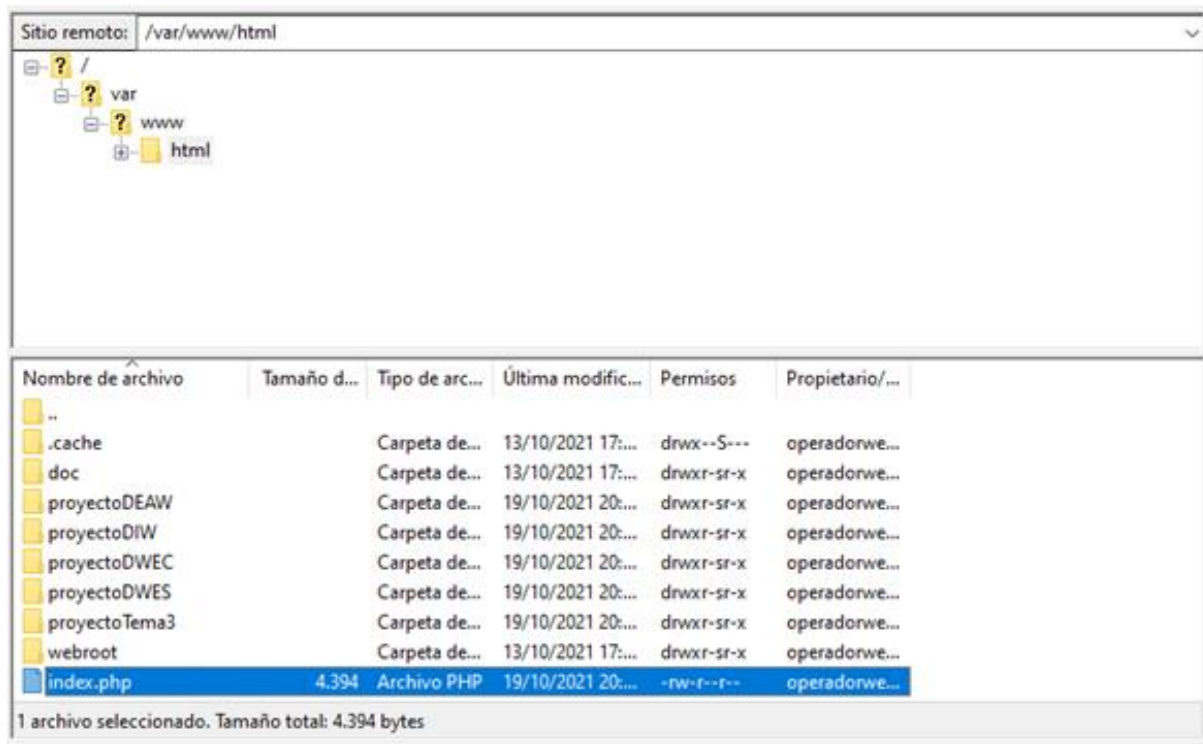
Sitio remoto: /var/www/html

?
/
?
var
?
www
html

| Nombre de archivo | Tamaño d... | Tipo de arc... | Última modific... | Permisos | Propietario/... |
|---|---|---|---|---|---|
| .. | | | | | |
| .cache | | Carpeta de... | 13/10/2021 17:... | drwx--S--- | operadorwe... |
| doc | | Carpeta de... | 13/10/2021 17:... | drwxr-sr-x | operadorwe... |
| proyectoDEAW | | Carpeta de... | 19/10/2021 20:... | drwxr-sr-x | operadorwe... |
| proyectoDIW | | Carpeta de... | 19/10/2021 20:... | drwxr-sr-x | operadorwe... |
| proyectoDWEC | | Carpeta de... | 19/10/2021 20:... | drwxr-sr-x | operadorwe... |
| proyectoDWES | | Carpeta de... | 19/10/2021 20:... | drwxr-sr-x | operadorwe... |
| proyectoTema3 | | Carpeta de... | 19/10/2021 20:... | drwxr-sr-x | operadorwe... |
| webroot | | Carpeta de... | 13/10/2021 17:... | drwxr-sr-x | operadorwe... |
| index.php | 4.394 | Archivo PHP | 19/10/2021 20:... | -rw-r--r-- | operadorwe... |

1 archivo seleccionado. Tamaño total: 4.394 bytes